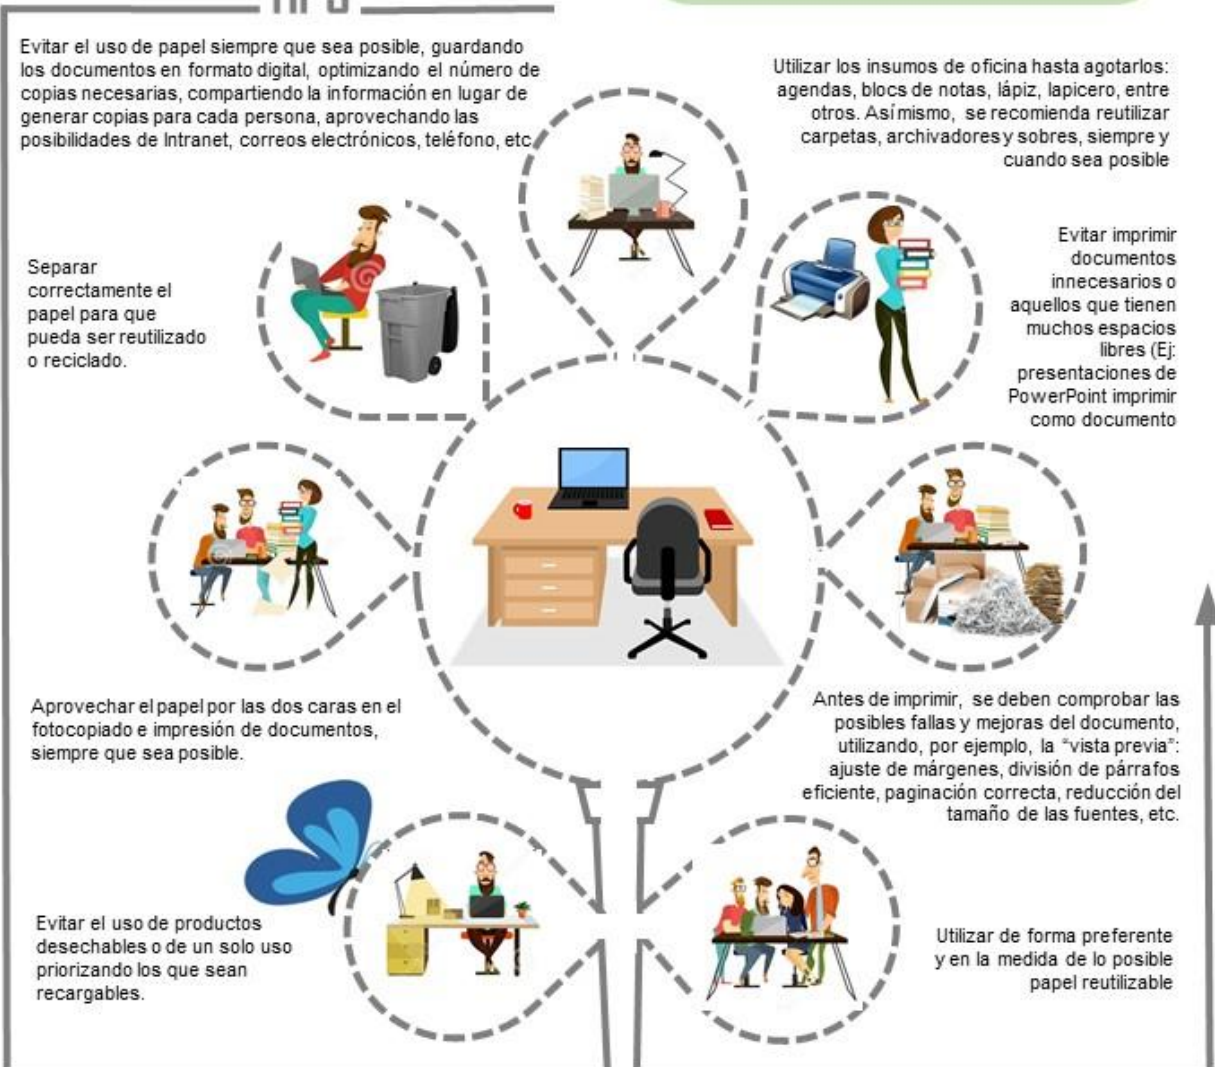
Evitar el uso de papel siempre que sea posible, guardando los documentos en formato digital, optimizando el número de copias necesarias, compartiendo la información en lugar de generar copias para cada persona, aprovechando las posibilidades de Intranet, correos electrónicos, teléfono, etc.

Utilizar los insumos de oficina hasta agotarlos: agendas, blocs de notas, lápiz, lapicero, entre otros. Así mismo, se recomienda reutilizar carpetas, archivadores y sobres, siempre y cuando sea posible

Separar correctamente el papel para que pueda ser reutilizado o reciclado.

Evitar imprimir documentos innecesarios o aquellos que tienen muchos espacios libres (Ej: presentaciones de PowerPoint imprimir como documento

Aprovechar el papel por las dos caras en el fotocopiado e impresión de documentos, siempre que sea posible.

Antes de imprimir, se deben comprobar las posibles fallas y mejoras del documento, utilizando, por ejemplo, la "vista previa": ajuste de márgenes, división de párrafos eficiente, paginación correcta, reducción del tamaño de las fuentes, etc.

Evitar el uso de productos desechables o de un solo uso priorizando los que sean recargables.

Utilizar de forma preferente y en la medida de lo posible papel reutilizable